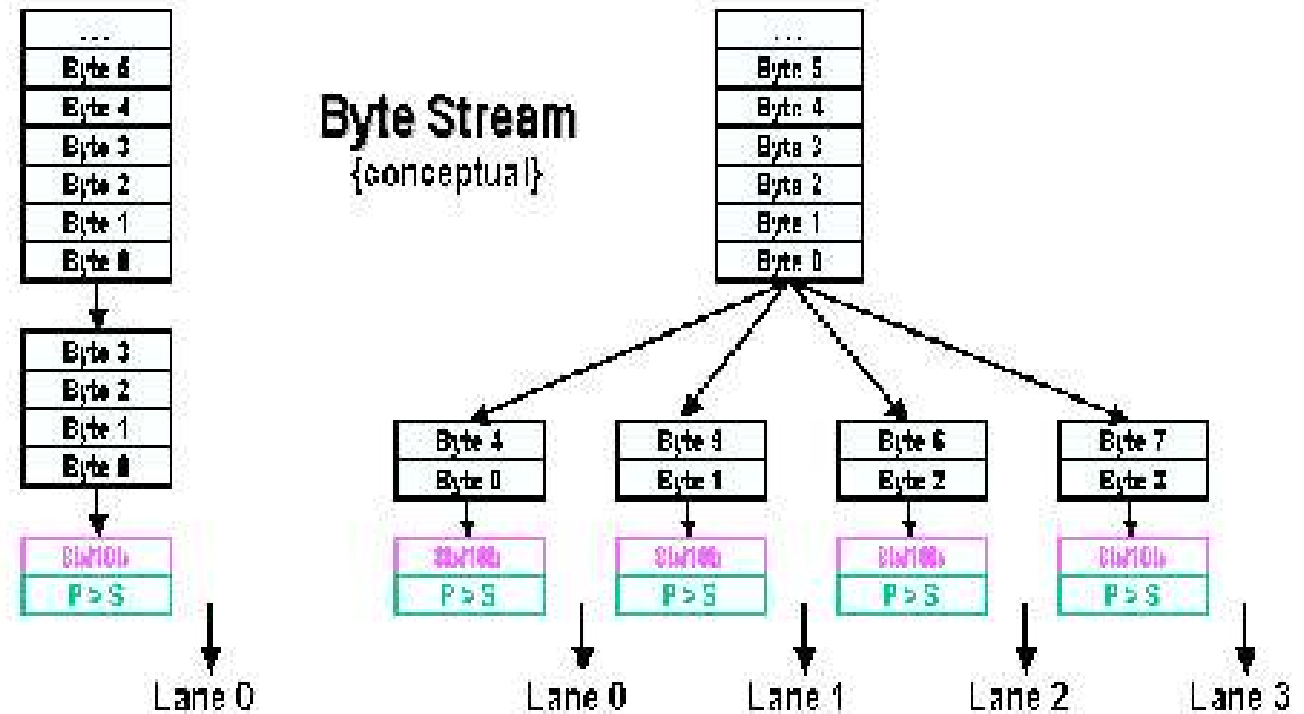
...
Byte 5
Byte 4
Byte 3
Byte 2
Byte 1
Byte 0

Byte 3
Byte 2
Byte 1
Byte 0

8b/10b
P > S

Lane 0

Byte Stream
{conceptual}

...
Byte 5
Byte 4
Byte 3
Byte 2
Byte 1
Byte 0

Byte 4
Byte 0

8b/10b
P > S

Lane 0

Byte 5
Byte 1

8b/10b
P > S

Lane 1

Byte 6
Byte 2

8b/10b
P > S

Lane 2

Byte 7
Byte 3

8b/10b
P > S

Lane 3